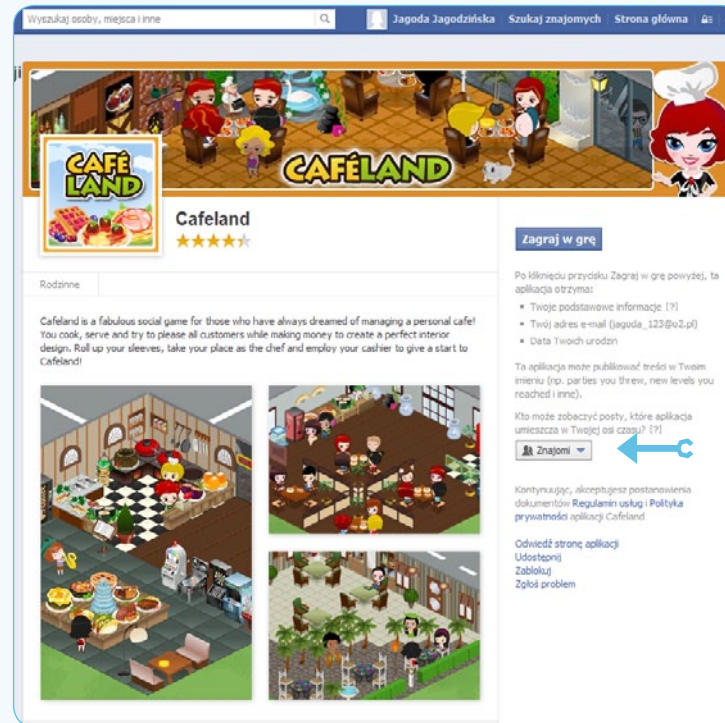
Wyszukaj osoby, miejsca i inne

Jagoda Jagodzińska Szukaj znajomych Strona główna

CAFÉLAND

CAFÉ LAND

Cafeland

Rodzinne

Cafeland is a fabulous social game for those who have always dreamed of managing a personal cafe! You cook, serve and try to please all customers while making money to create a perfect interior design. Roll up your sleeves, take your place as the chef and employ your cashier to give a start to Cafeland!

Zagraj w grę

Po kliknięciu przycisku Zagraj w grę powyżej, ta aplikacja otrzyma:

Twoje podstawowe informacje [?]

Twój adres e-mail (jaguda_123@o2.pl)

Data Twoich urodzin

Ta aplikacja może publikować treści w Twoim imieniu (np. parties you threw, new levels you reached i inne).

Kto może zobaczyć posty, które aplikacja umieszcza w Twojej osi czasu? [?]

Znajomi

C

Kontynuując, akceptujesz postanowienia dokumentów Regulamin usług i Polityka prywatności aplikacji Cafeland

Odwiedź stronę aplikacji
Udostępnij
Zablokuj
Zgłoś problem